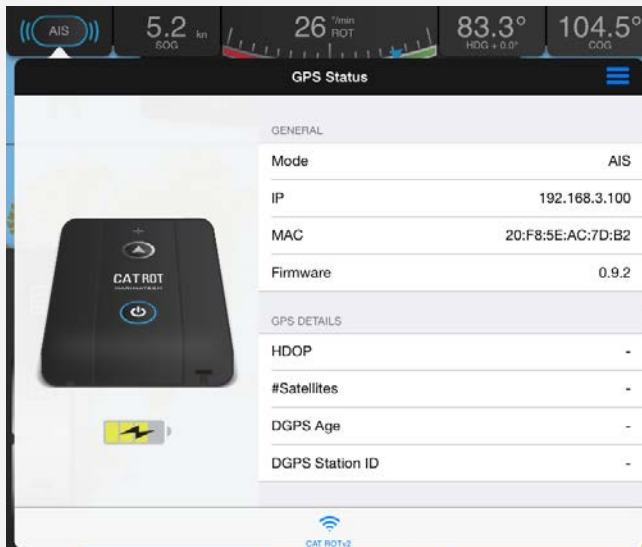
AIS

5.2 kn
SOG

26 °/min
ROT

83.3°
HDG + 0.0°

104.5°
COG

GPS Status

CAT ROT

GENERAL

| Mode | AIS |
|---|---|
| IP | 192.168.3.100 |
| MAC | 20:F8:5E:AC:7D:B2 |
| Firmware | 0.9.2 |

GPS DETAILS

| HDOP | - |
|---|---|
| #Satellites | - |
| DGPS Age | - |
| DGPS Station ID | - |

CAT ROTv2